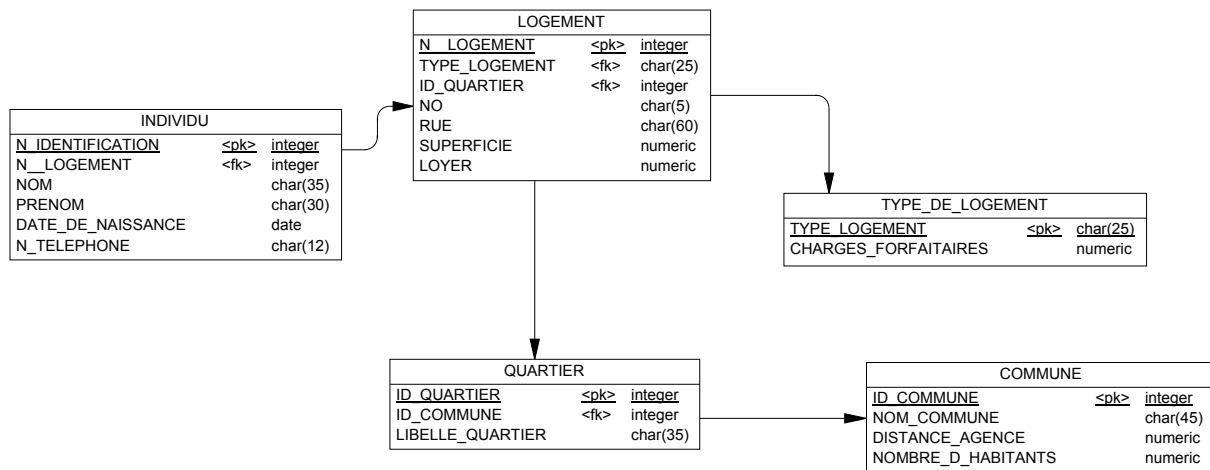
LOGEMENT

| N__LOGEMENT | <pk> | integer |
|---|---|---|
| TYPE_LOGEMENT | <fk> | char(25) |
| ID_QUARTIER | <fk> | integer |
| NO | | char(5) |
| RUE | | char(60) |
| SUPERFICIE | | numeric |
| LOYER | | numeric |

INDIVIDU

| N_IDENTIFICATION | <pk> | integer |
|---|---|---|
| N__LOGEMENT | <fk> | integer |
| NOM | | char(35) |
| PRENOM | | char(30) |
| DATE_DE_NAISSANCE | | date |
| N_TELEPHONE | | char(12) |

TYPE_DE_LOGEMENT

| TYPE_LOGEMENT | <pk> | char(25) |
|---|---|---|
| CHARGES_FORFAITAIRES | | numeric |

QUARTIER

| ID_QUARTIER | <pk> | integer |
|---|---|---|
| ID_COMMUNE | <fk> | integer |
| LIBELLE_QUARTIER | | char(35) |

COMMUNE

| ID_COMMUNE | <pk> | integer |
|---|---|---|
| NOM_COMMUNE | | char(45) |
| DISTANCE_AGENCE | | numeric |
| NOMBRE_D_HABITANTS | | numeric |